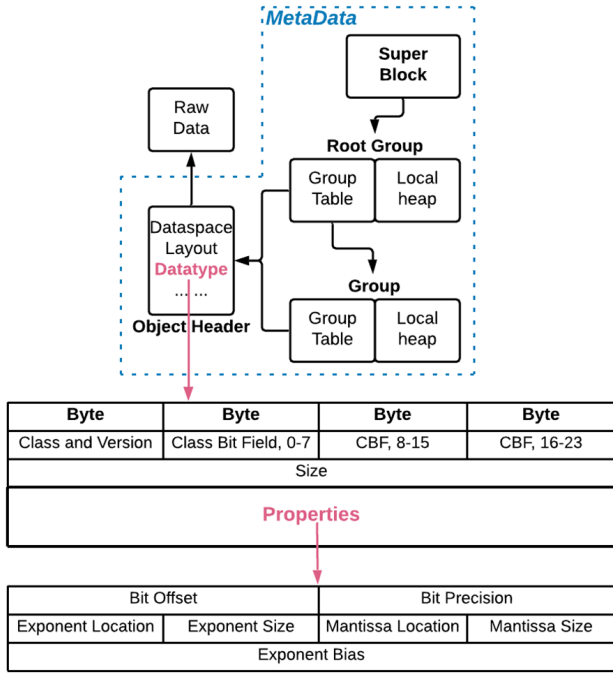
MetaData

Super Block

Raw Data

Root Group

Group Table | Local heap

Dataspace
Layout
Datatype
.......
Object Header

Group

Group Table | Local heap

| Byte | Byte | Byte | Byte |
|---|---|---|---|
| Class and Version | Class Bit Field, 0-7 | CBF, 8-15 | CBF, 16-23 |

Size

Properties

| Bit Offset | | Bit Precision | |
|---|---|---|---|
| Exponent Location | Exponent Size | Mantissa Location | Mantissa Size |

Exponent Bias